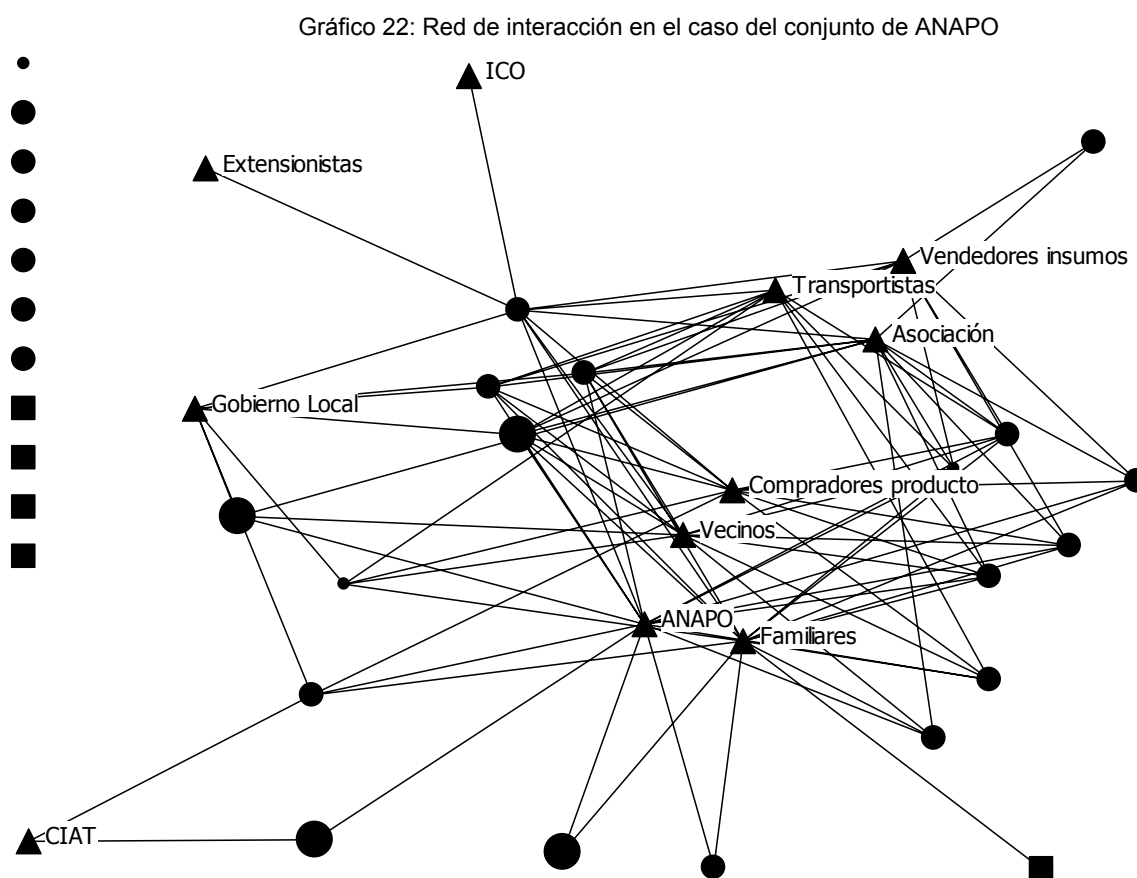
Gráfico 22: Red de interacción en el caso del conjunto de ANAPO

ICO

Extensionistas

Vendedores insumos

Transportistas

Asociación

Gobierno Local

Compradores producto

Vecinos

ANAPO

Familiares

CIAT